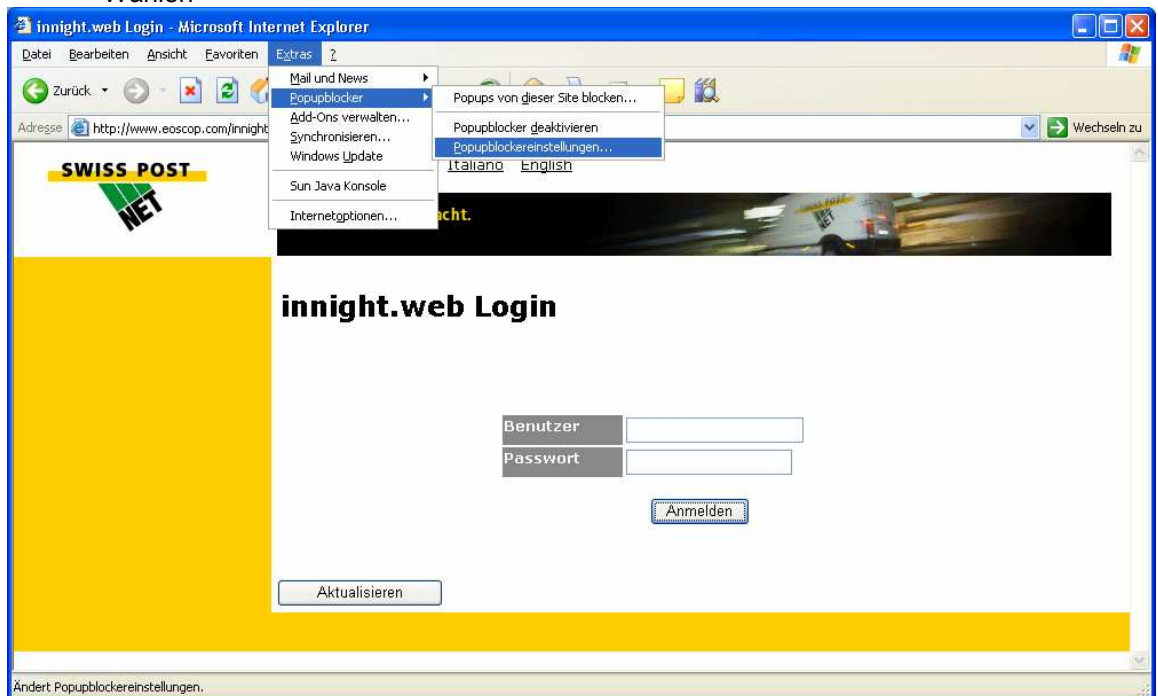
Wählen

innight.web Login - Microsoft Internet Explorer

Datei Bearbeiten Ansicht Favoriten Extras ?

Zurück

Adresse http://www.eoscop.com/innight

Wechseln zu

Mail und News
Popupblocker
Add-Ons verwalten...
Synchronisieren...
Windows Update
Sun Java Konsole
Internetoptionen...

Popups von dieser Site blocken...
Popupblocker deaktivieren
Popupblockereinstellungen...

SWISS POST
NET

Italiano English

acht.

innight.web Login

| Benutzer | |
|---|---|
| Passwort | |

Anmelden

Aktualisieren

Ändert Popupblockereinstellungen.